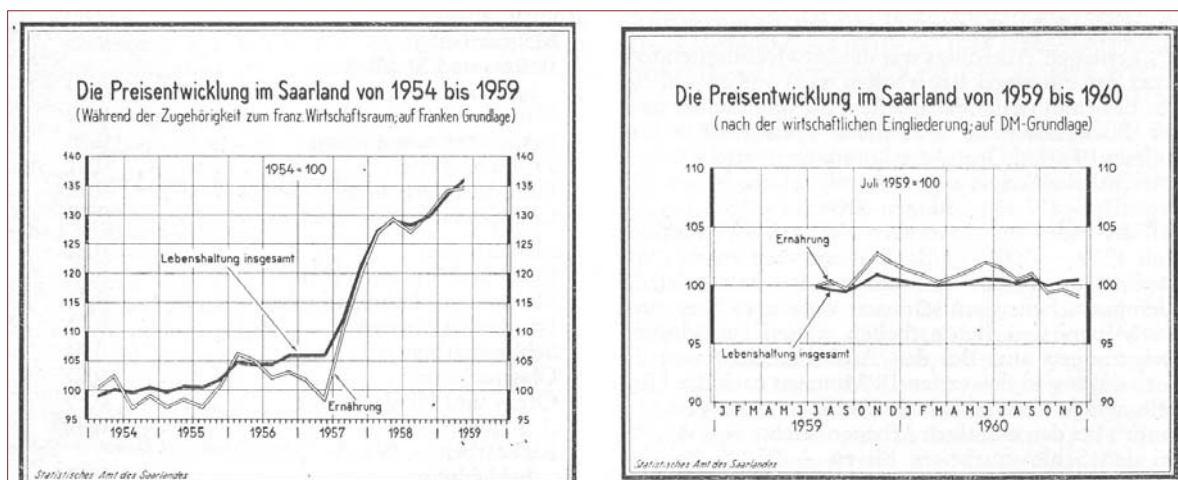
Die Preisentwicklung im Saarland von 1954 bis 1959
(Während der Zugehörigkeit zum franz. Wirtschaftsraum, auf Franken Grundlage)

1954 = 100

140
135
130
125
120
115
110
105
100
95

Lebenshaltung insgesamt

Ernährung

1954 1955 1956 1957 1958 1959

Statistisches Amt des Saarlandes

Die Preisentwicklung im Saarland von 1959 bis 1960
(nach der wirtschaftlichen Eingliederung, auf DM-Grundlage)

Juli 1959 = 100

110
105
100
95
90

Ernährung

Lebenshaltung insgesamt

J F M A M J J A S O N D J F M A M J J A S O N D
1959 1960

Statistisches Amt des Saarlandes